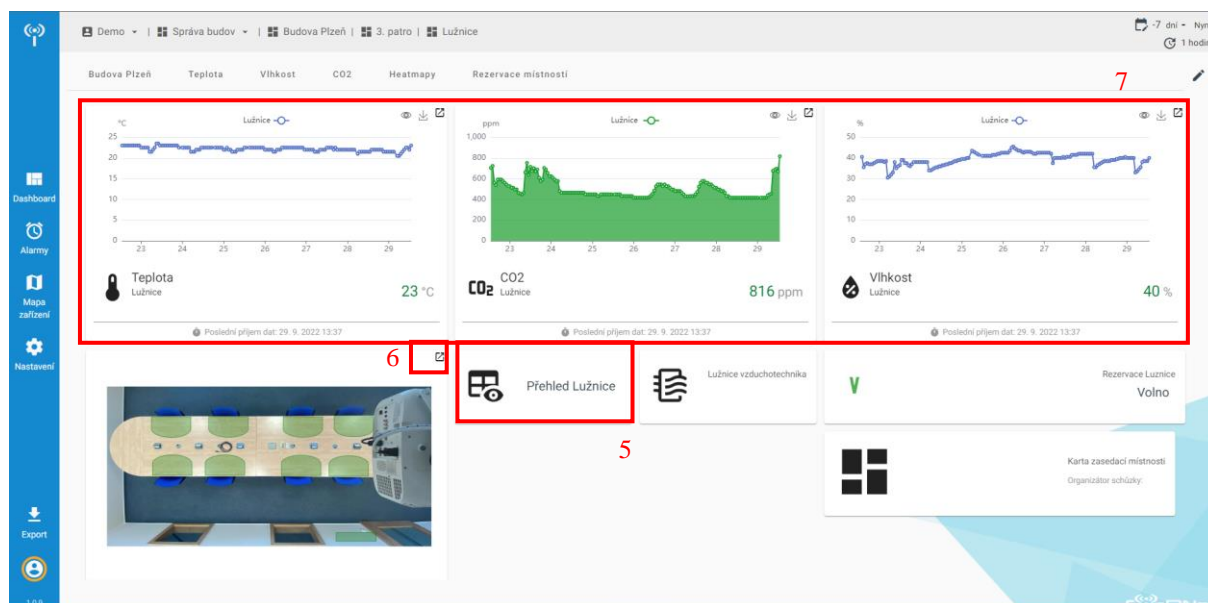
Demo | Správa budov | Budova Plzeň | 3. patro | Lužnice

-7 dní Nyn
1 hodi

Dashboard
Alarmy
Mapa zařízení
Nastavení
Export

Budova Plzeň Teplota Vlhkost CO2 Heatmapy Rezervace místností

7

°C
Lužnice
25
20
15
10
5
0
23 24 25 26 27 28 29

Teplota
Lužnice
23 °C

Poslední příjem dat: 29. 9. 2022 13:37

ppm
Lužnice
1,000
800
600
400
200
0
23 24 25 26 27 28 29

CO2
Lužnice
816 ppm

Poslední příjem dat: 29. 9. 2022 13:37

%
Lužnice
50
40
30
20
10
0
23 24 25 26 27 28 29

Vlhkost
Lužnice
40 %

Poslední příjem dat: 29. 9. 2022 13:37

6

Přehled Lužnice

5

Lužnice vzduchotechnika

Rezervace Lužnice
Volno

Karta zasedací místnosti
Organizátor schůzky: